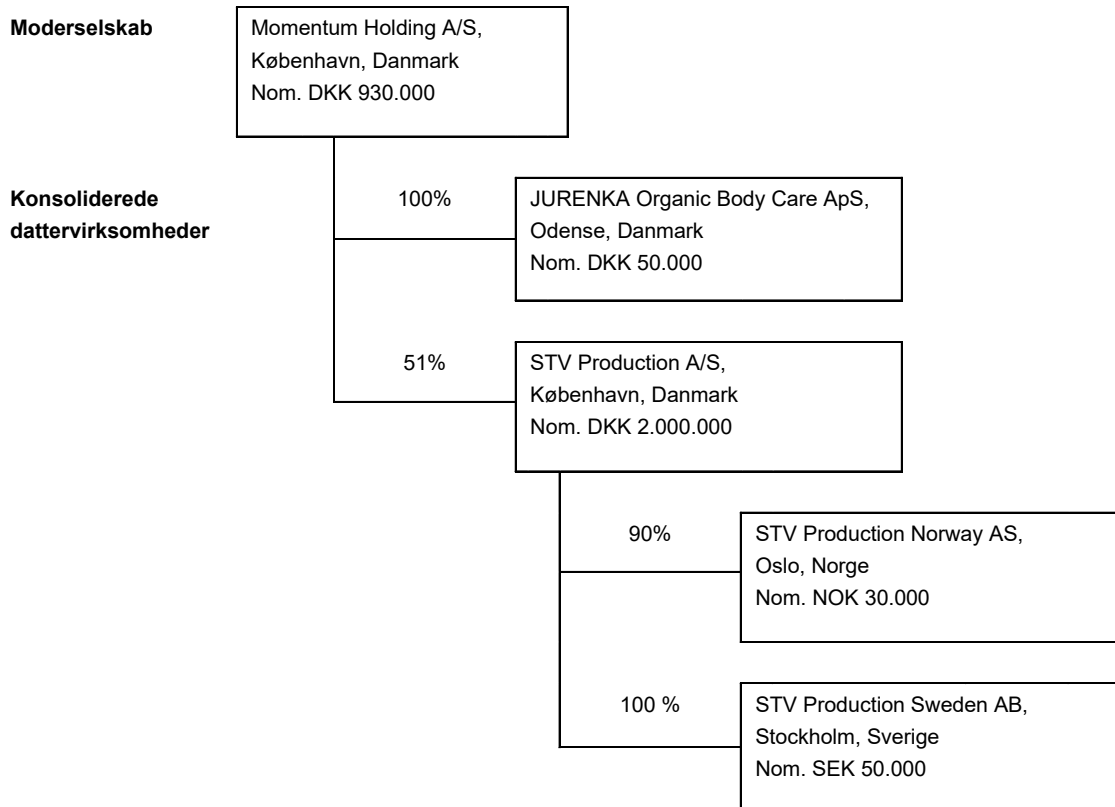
**Moderselskab**

Momentum Holding A/S,
København, Danmark
Nom. DKK 930.000

**Konsoliderede dattervirksomheder**

100%

JURENKA Organic Body Care ApS,
Odense, Danmark
Nom. DKK 50.000

51%

STV Production A/S,
København, Danmark
Nom. DKK 2.000.000

90%

STV Production Norway AS,
Oslo, Norge
Nom. NOK 30.000

100 %

STV Production Sweden AB,
Stockholm, Sverige
Nom. SEK 50.000